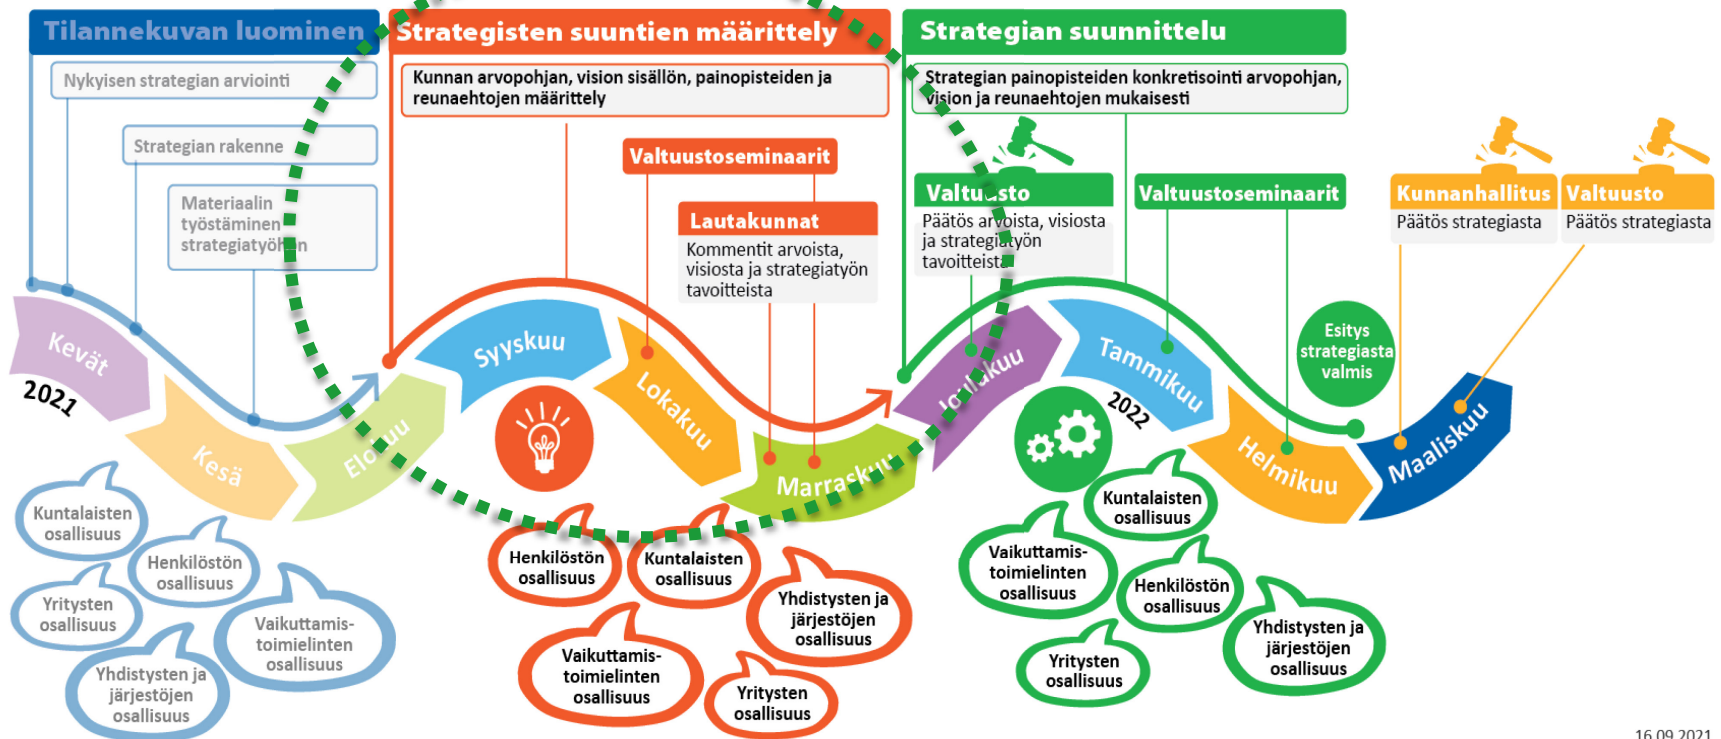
Tilannekuvan luominen

Nykyisen strategian arviointi

Strategian rakenne

Materiaalin työstäminen strategiatyöhön

Strategisten suuntien määrittely

Kunnan arvopohjan, vision sisällön, painopisteiden ja reunaehtojen määrittely

Valtuustoseminaarit

Lautakunnat

Kommentit arvoista, visiosta ja strategiatyön tavoitteista

Strategian suunnittelu

Strategian painopisteiden konkretisointi arvopohjan, vision ja reunaehtojen mukaisesti

Valtuusto

Päätös arvoista, visiosta ja strategiatyön tavoitteista

Valtuustoseminaarit

Kunnanhallitus

Päätös strategiasta

Valtuusto

Päätös strategiasta

Kevät

2021

Kesä

Elokuu

Syyskuu

Lokakuu

Marraskuu

Joulukuu

Tammikuu

2022

Helmikuu

Esitys strategiasta valmis

Maaliskuu

Kuntalaisten osallisuus

Henkilöstön osallisuus

Yritysten osallisuus

Vaikuttamis-toimielinten osallisuus

Yhdistysten ja järjestöjen osallisuus

Henkilöstön osallisuus

Kuntalaisten osallisuus

Yhdistysten ja järjestöjen osallisuus

Vaikuttamis-toimielinten osallisuus

Yritysten osallisuus

Kuntalaisten osallisuus

Vaikuttamis-toimielinten osallisuus

Henkilöstön osallisuus

Yritysten osallisuus

Yhdistysten ja järjestöjen osallisuus

16.09.2021